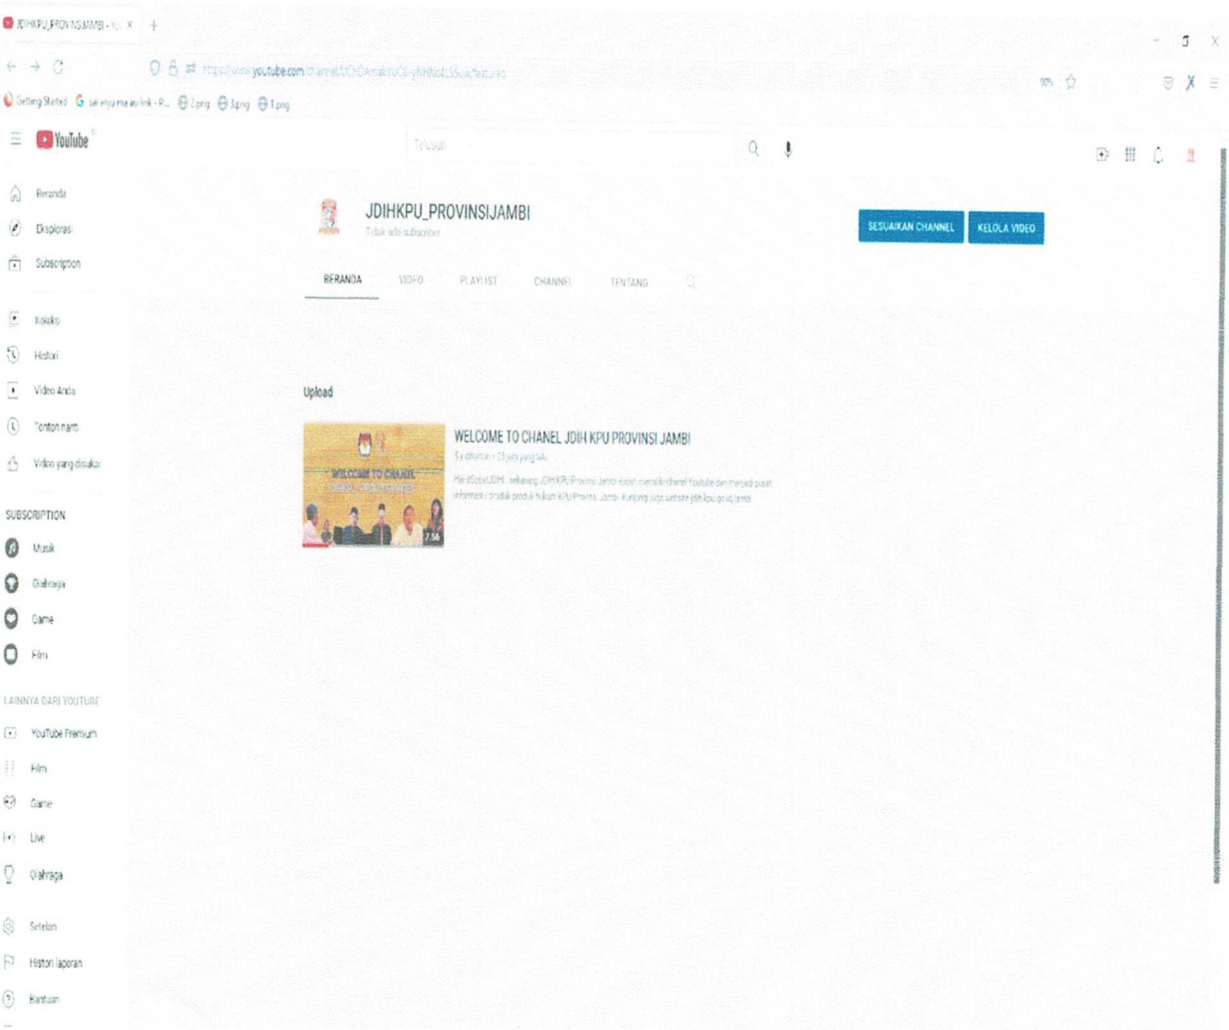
JDIHKPU_PROVINSIJAMBI - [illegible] ×

https://www.youtube.com/channel/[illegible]/featured

Getting Started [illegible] 2.png 3.png 1.png

YouTube

Telusuri

Beranda
Eksplorasi
Subscription

Koleksi
Histori
Video Anda
Tonton nanti
Video yang disukai

SUBSCRIPTION
Musik
Olahraga
Game
Film

LAINNYA DARI YOUTUBE
YouTube Premium
Film
Game
Live
Olahraga

Setelan
Histori laporan
Bantuan

JDIHKPU_PROVINSIJAMBI
Tidak ada subscriber

SESUAIKAN CHANNEL
KELOLA VIDEO

BERANDA VIDEO PLAYLIST CHANNEL TENTANG

Upload

WELCOME TO CHANEL JDIH KPU PROVINSI JAMBI
5 x ditonton • 13 jam yang lalu
Hai #SobatJDIH... sekarang JDIH KPU Provinsi Jambi sudah memiliki chanel Youtube dan menjadi pusat informasi / produk-produk hukum KPU Provinsi Jambi. Kunjungi juga website jdih.kpu.go.id/jambi

WELCOME TO CHANEL
7:56